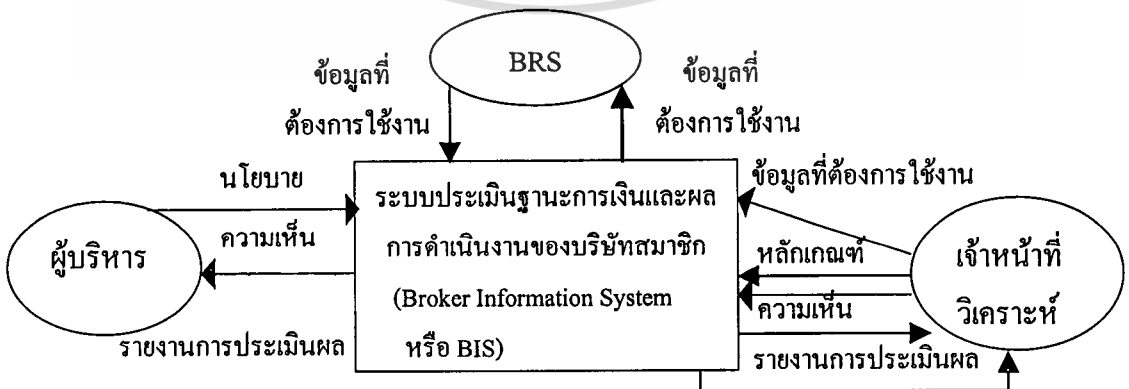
BRS

ข้อมูลที่ต้องการใช้งาน

ข้อมูลที่ต้องการใช้งาน

นโยบาย

ความเห็น

ผู้บริหาร

รายงานการประเมินผล

ระบบประเมินฐานะการเงินและผลการดำเนินงานของบริษัทสมาชิก (Broker Information System หรือ BIS)

ข้อมูลที่ต้องการใช้งาน

หลักเกณฑ์

ความเห็น

รายงานการประเมินผล

เจ้าหน้าที่วิเคราะห์